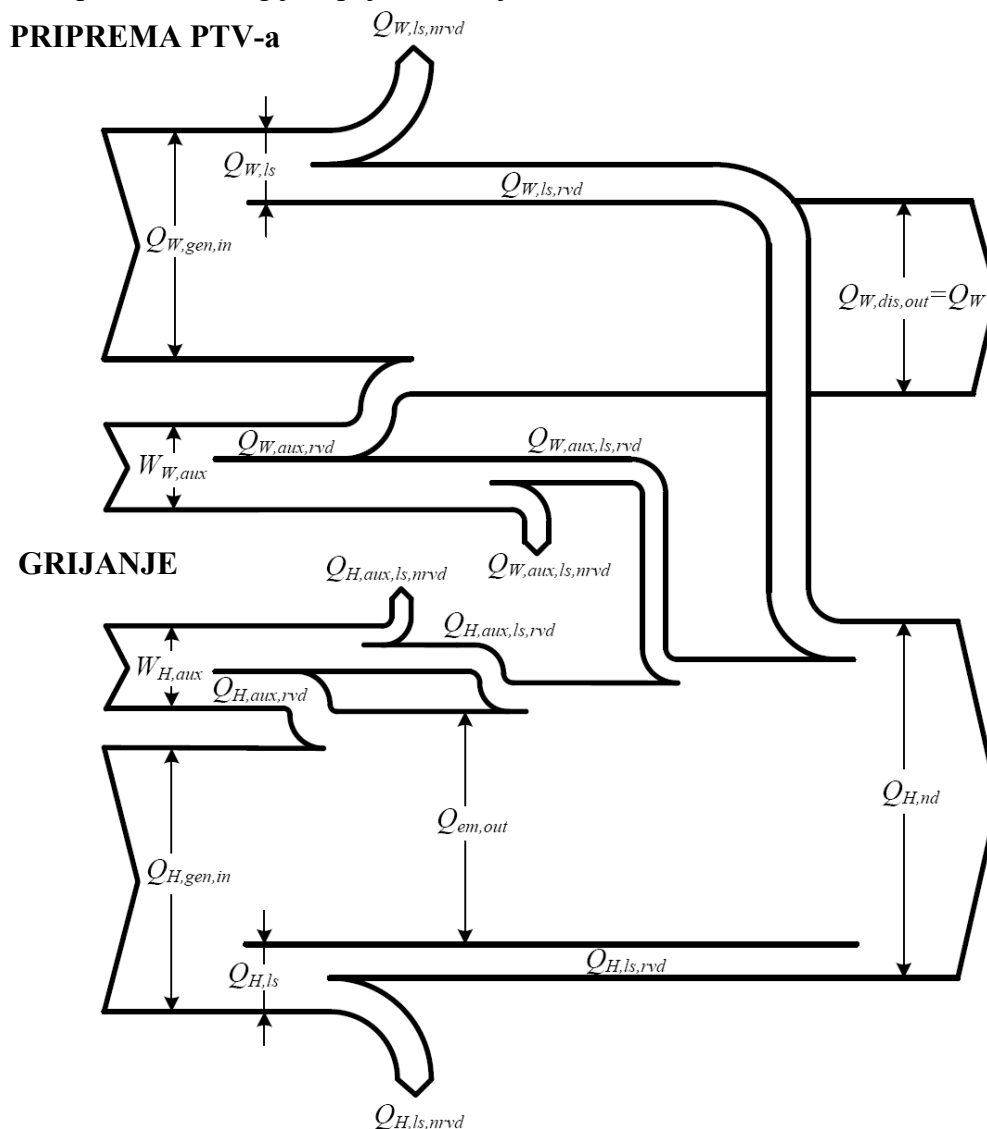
PRIPREMA PTV-a

$Q_{W,ls,nrvd}$

$Q_{W,ls}$

$Q_{W,ls,rvd}$

$Q_{W,gen,in}$

$Q_{W,dis,out}=Q_W$

$Q_{W,aux,rvd}$

$Q_{W,aux,ls,rvd}$

$W_{W,aux}$

$Q_{W,aux,ls,nrvd}$

GRIJANJE

$Q_{H,aux,ls,nrvd}$

$Q_{H,aux,ls,rvd}$

$W_{H,aux}$

$Q_{H,aux,rvd}$

$Q_{em,out}$

$Q_{H,nd}$

$Q_{H,gen,in}$

$Q_{H,ls}$

$Q_{H,ls,rvd}$

$Q_{H,ls,nrvd}$